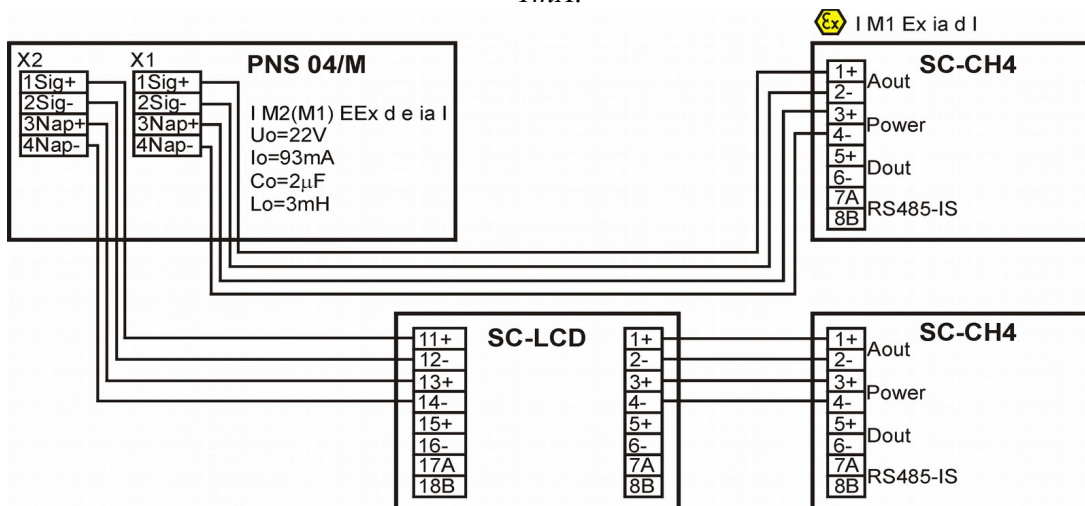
Ex I M1 Ex ia d I

X2
1Sig+
2Sig-
3Nap+
4Nap-

X1
1Sig+
2Sig-
3Nap+
4Nap-

PNS 04/M

I M2(M1) EEx d e ia I
Uo=22V
Io=93mA
Co=2μF
Lo=3mH

SC-CH4
1+
2-
Aout
3+
4-
Power
5+
6-
Dout
7A
8B
RS485-IS

SC-LCD
11+
12-
13+
14-
15+
16-
17A
18B

1+
2-
3+
4-
5+
6-
7A
8B

SC-CH4
1+
2-
Aout
3+
4-
Power
5+
6-
Dout
7A
8B
RS485-IS